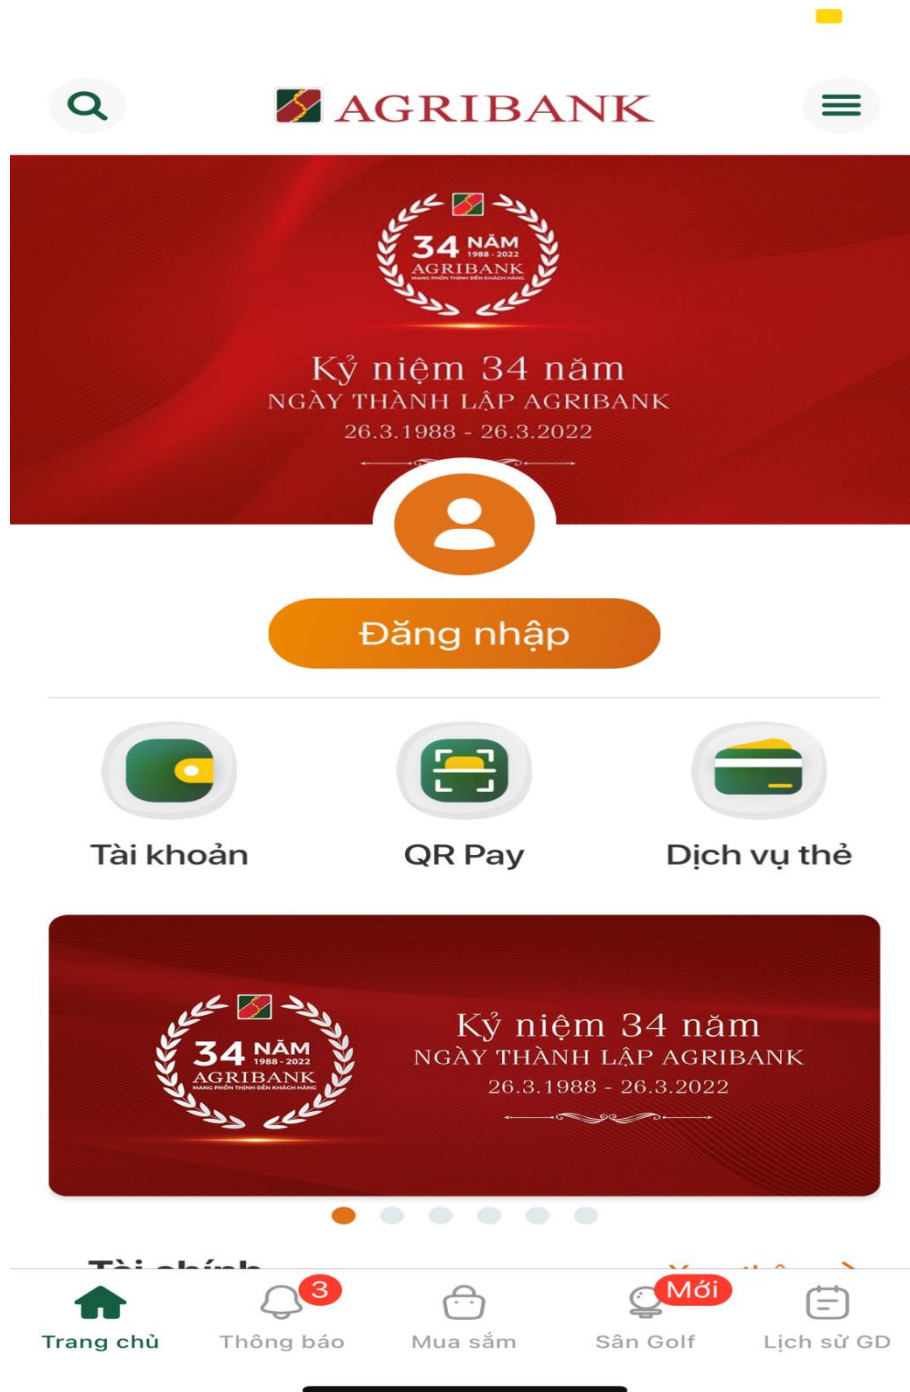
AGRIBANK

34 NĂM
1988 - 2022
AGRIBANK
MANG PHỒN THỊNH ĐẾN KHÁCH HÀNG

Kỷ niệm 34 năm
NGÀY THÀNH LẬP AGRIBANK
26.3.1988 - 26.3.2022

Đăng nhập

Tài khoản
QR Pay
Dịch vụ thẻ

34 NĂM
1988 - 2022
AGRIBANK
MANG PHỒN THỊNH ĐẾN KHÁCH HÀNG

Kỷ niệm 34 năm
NGÀY THÀNH LẬP AGRIBANK
26.3.1988 - 26.3.2022

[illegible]

Trang chủ
3
Thông báo
Mua sắm
Mới
Sân Golf
Lịch sử GD